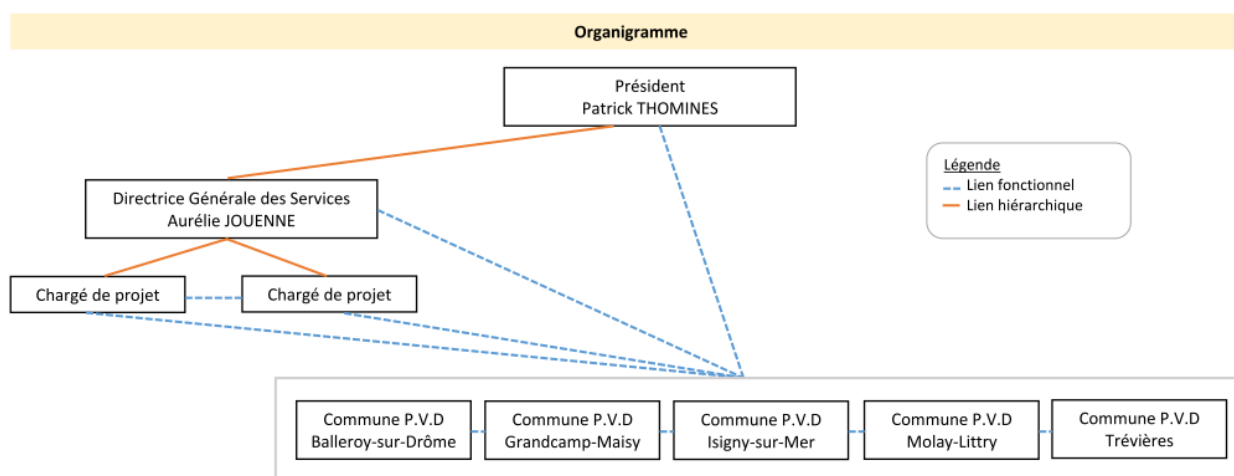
Organigramme

Président
Patrick THOMINES

Légende
Lien fonctionnel
Lien hiérarchique

Directrice Générale des Services
Aurélie JOUENNE

Chargé de projet

Chargé de projet

Commune P.V.D
Balleroy-sur-Drôme

Commune P.V.D
Grandcamp-Maisy

Commune P.V.D
Isigny-sur-Mer

Commune P.V.D
Molay-Littry

Commune P.V.D
Trévières